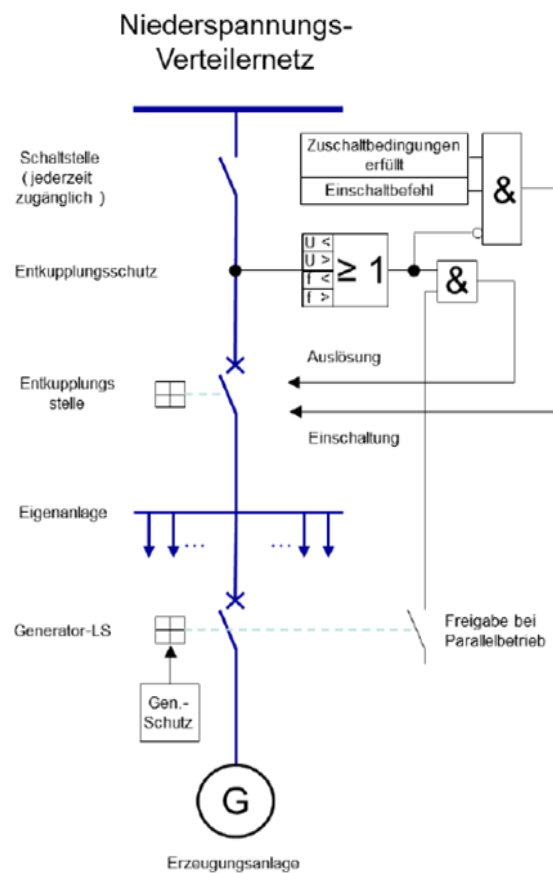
Niederspannungs-Verteilernetz

Schaltstelle (jederzeit zugänglich)

Zuschaltbedingungen erfüllt

Einschaltbefehl

&

Entkupplungsschutz

U <
U >
f <
f >

≥ 1

&

Auslösung

Entkupplungs stelle

Einschaltung

Eigenanlage

Generator-LS

Freigabe bei Parallelbetrieb

Gen.-Schutz

G

Erzeugungsanlage